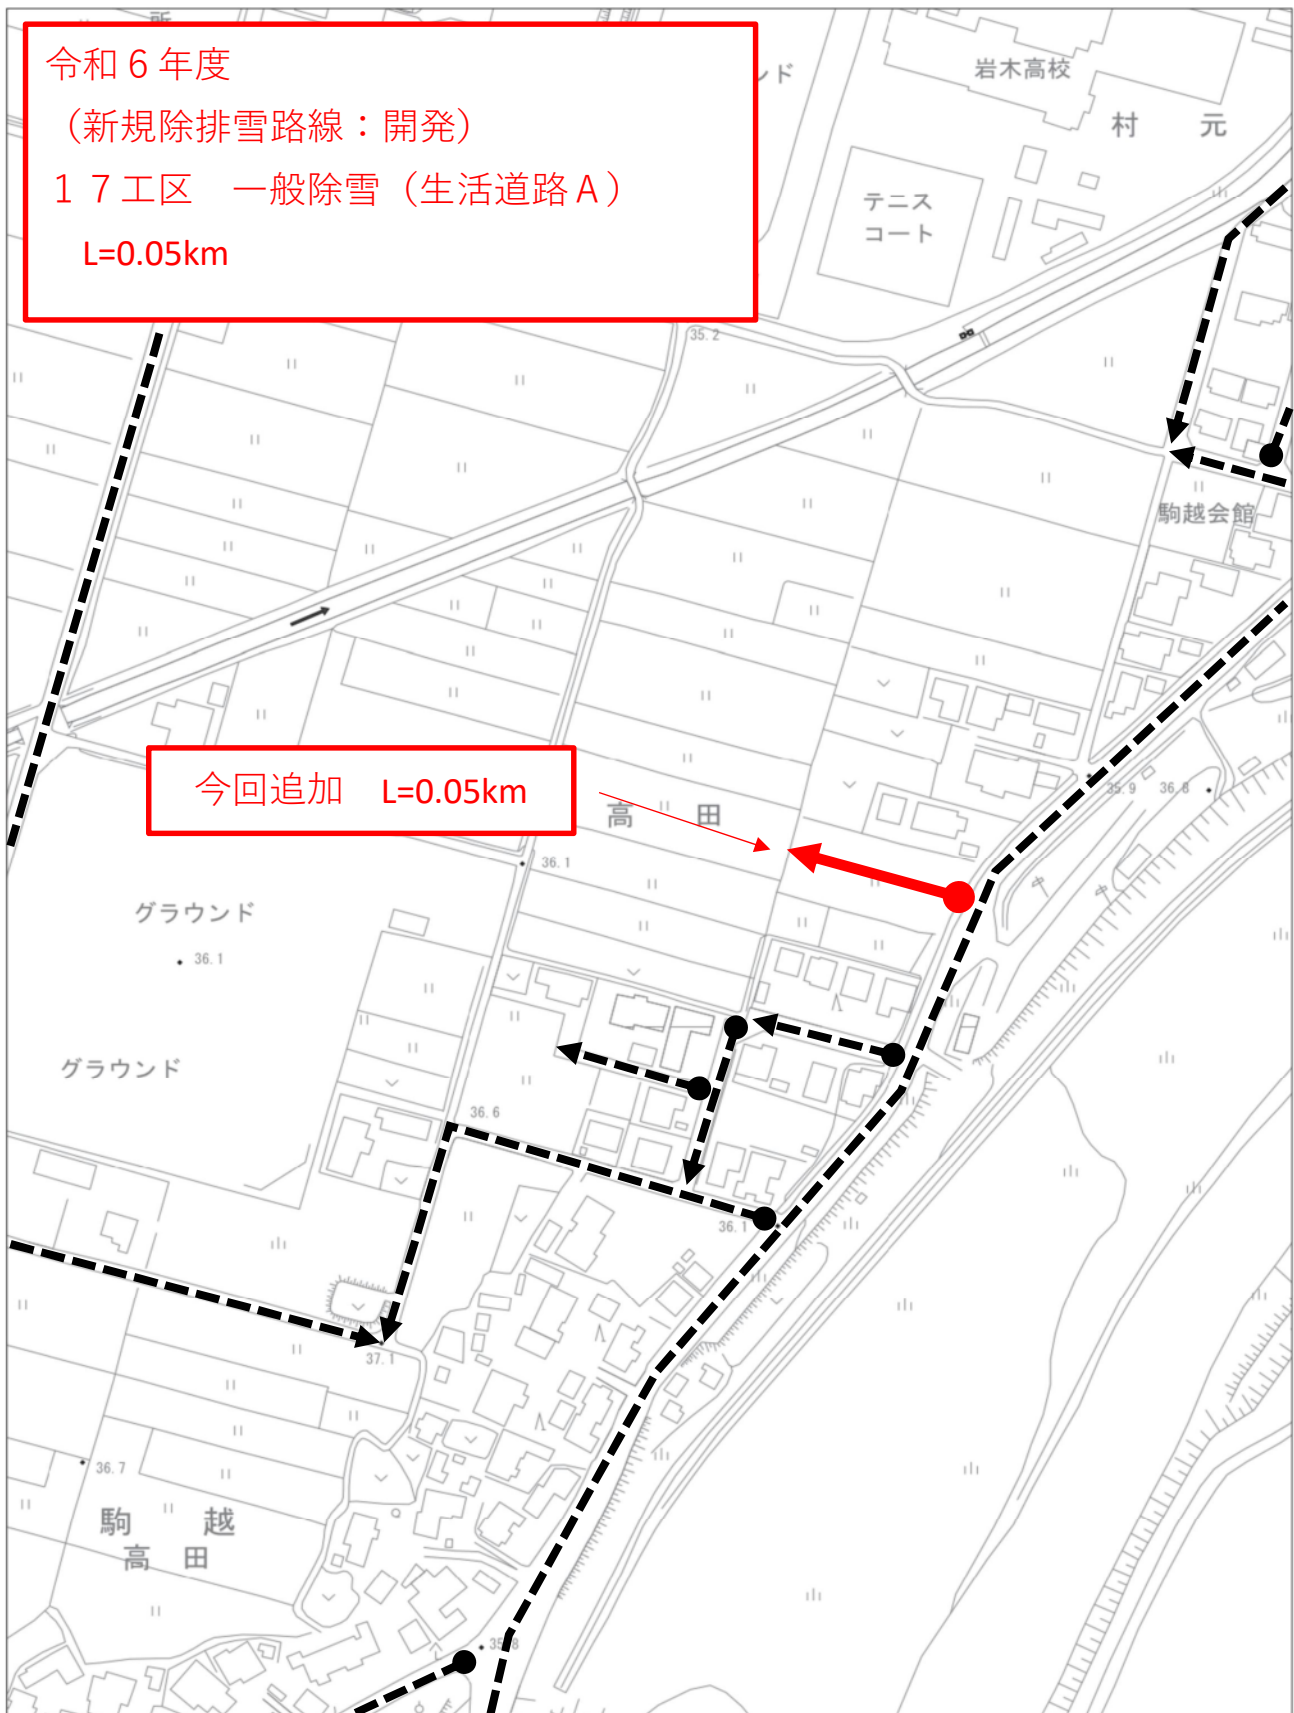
令和６年度
（新規除排雪路線：開発）
１７工区　一般除雪（生活道路Ａ）
L=0.05km

ンド
岩木高校
村　元
テニス
コート
35.2
駒越会館
今回追加　L=0.05km
高　田
35.9
36.8
36.1
グラウンド
36.1
グラウンド
36.6
36.1
37.1
36.7
駒　越
高　田